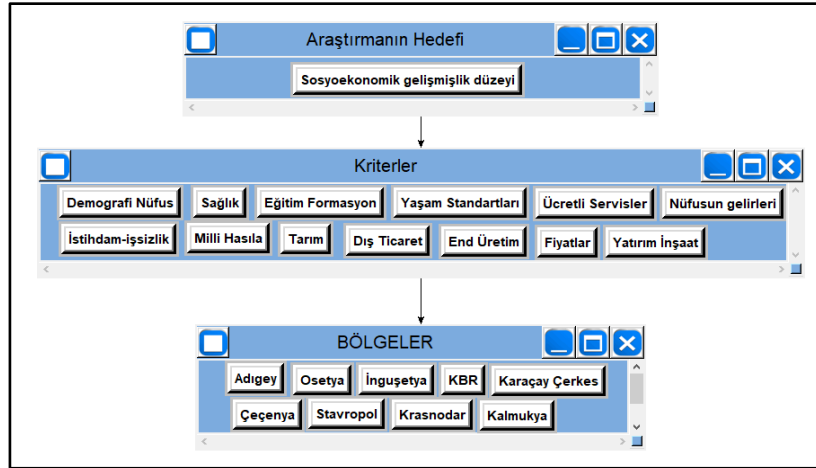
Araştırmanın Hedefi

Sosyoekonomik gelişmişlik düzeyi

Kriterler

Demografi Nüfus
Sağlık
Eğitim Formasyon
Yaşam Standartları
Ücretli Servisler
Nüfusun gelirleri
İstihdam-işsizlik
Milli Hasıla
Tarım
Dış Ticaret
End Üretim
Fiyatlar
Yatırım İnşaat

BÖLGELER

Adıgey
Osetya
İnguşetya
KBR
Karaçay Çerkes
Çeçenya
Stavropol
Krasnodar
Kalmukya